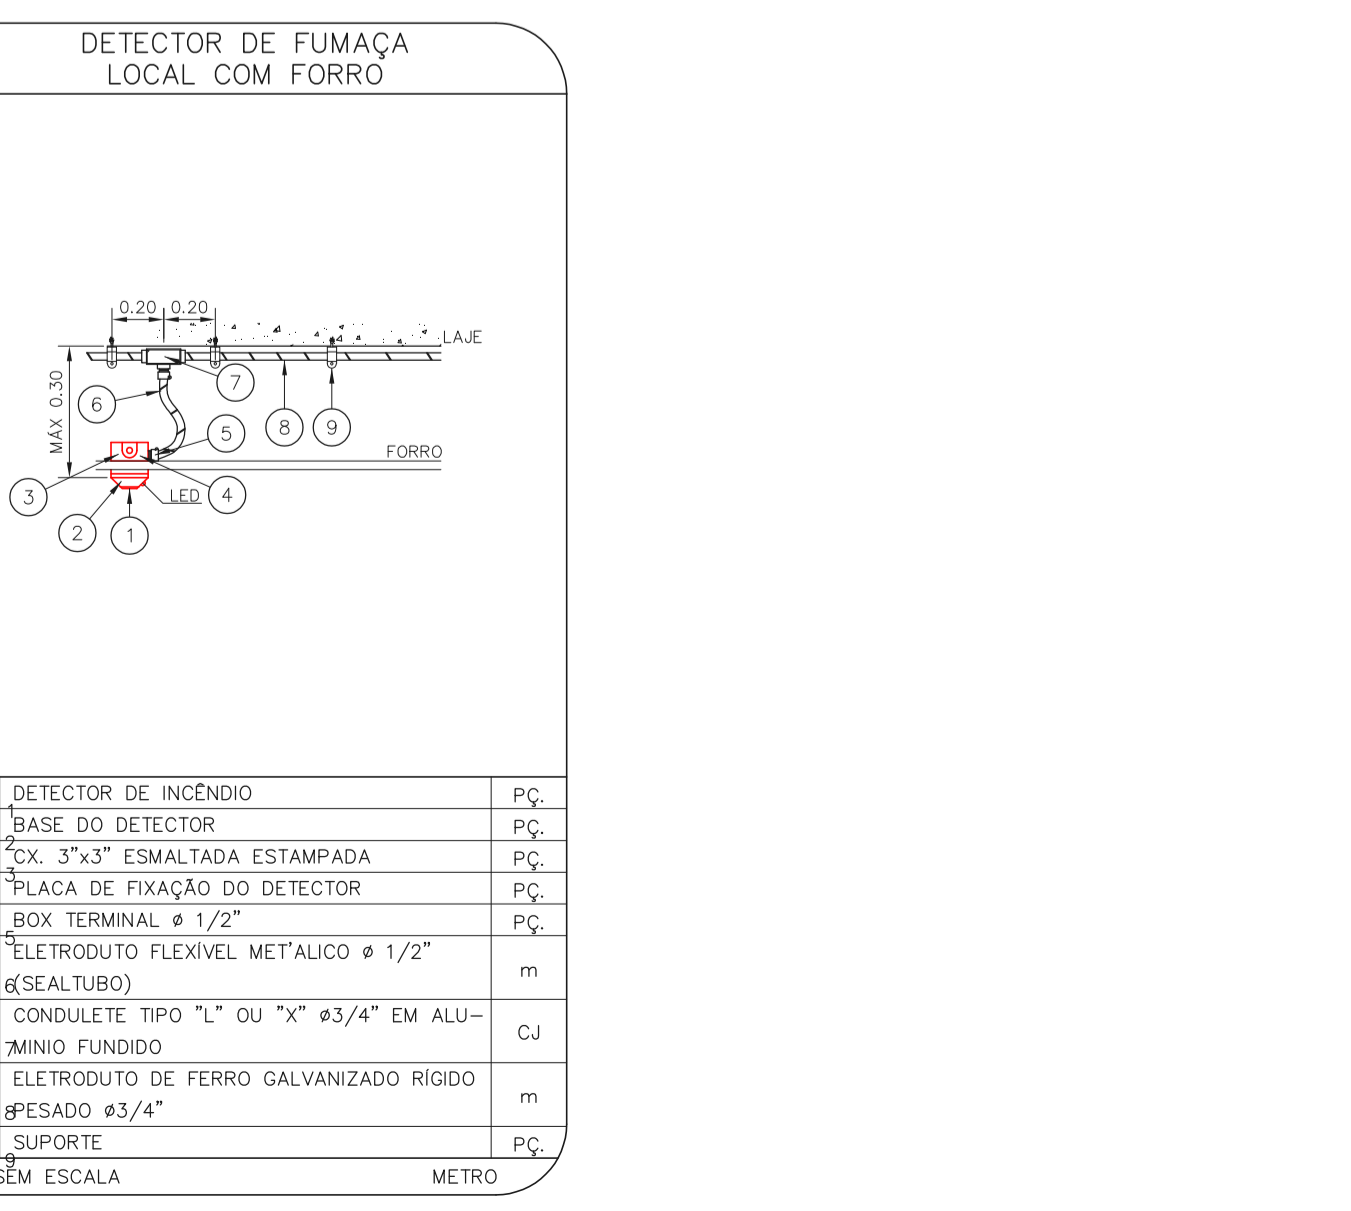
DETECTOR DE FUMAÇA
LOCAL COM FORRO

0.20 0.20
LAJE
MÁX 0.30
6
7
8
9
5
FORRO
3
4
LED
2
1

| | DETECTOR DE INCÊNDIO | PÇ. |
|---|---|---|
| 1 | BASE DO DETECTOR | PÇ. |
| 2 | CX. 3"x3" ESMALTADA ESTAMPADA | PÇ. |
| 3 | PLACA DE FIXAÇÃO DO DETECTOR | PÇ. |
| | BOX TERMINAL ø 1/2" | PÇ. |
| 5, 6 | ELETRODUTO FLEXÍVEL MET'ALICO ø 1/2" (SEALTUBO) | m |
| 7 | CONDULETE TIPO "L" OU "X" ø3/4" EM ALU–MINIO FUNDIDO | CJ |
| 8 | ELETRODUTO DE FERRO GALVANIZADO RÍGIDO PESADO ø3/4" | m |
| 9 | SUPORTE | PÇ. |

SEM ESCALA METRO